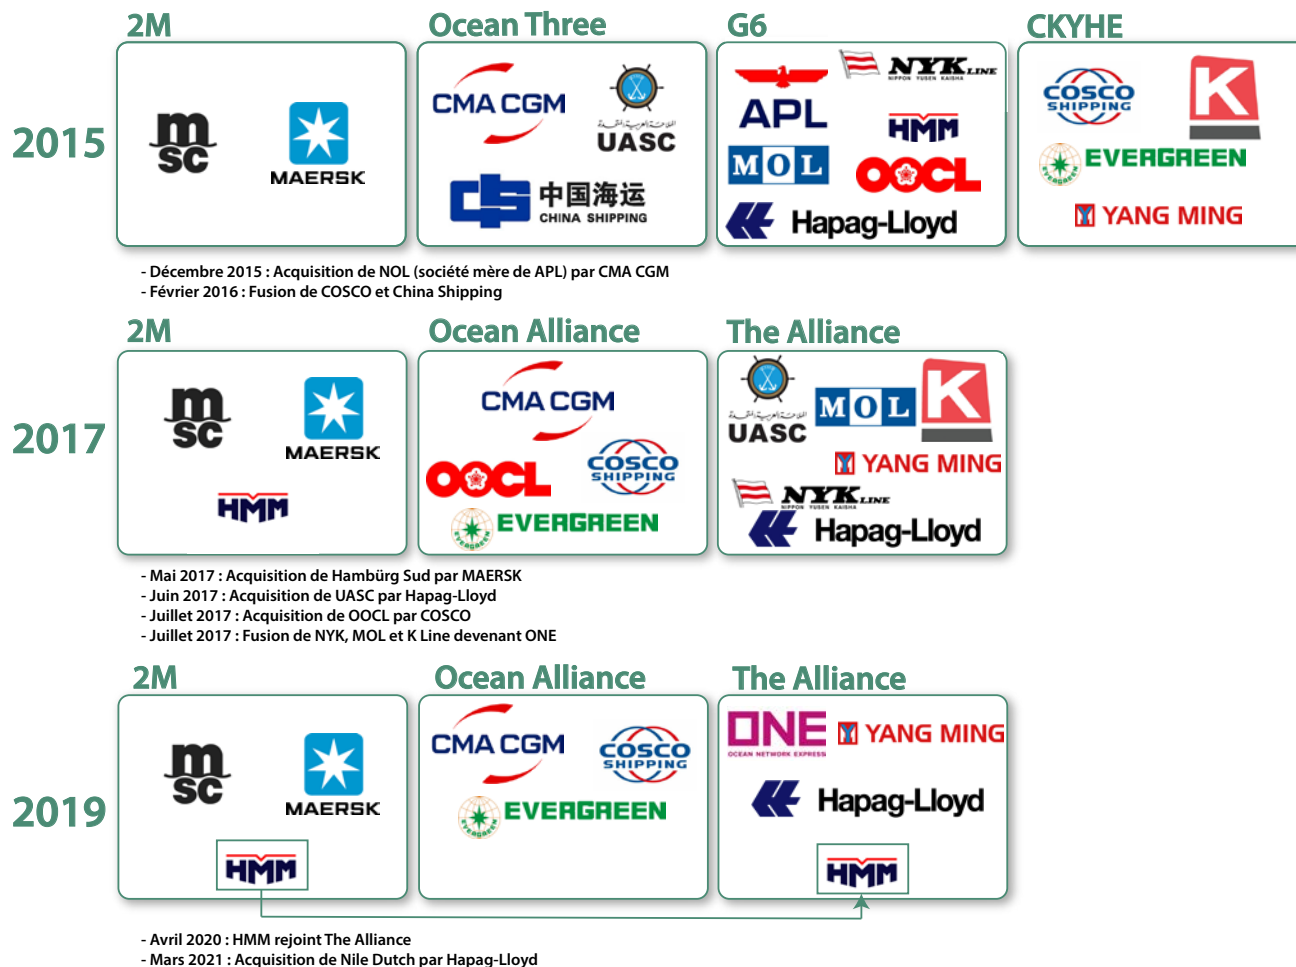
2M

Ocean Three

G6

CKYHE

2015

msc

MAERSK

CMA CGM

UASC

中国海运
CHINA SHIPPING

APL

NYK LINE
NIPPON YUSEN KAISHA

HMM

MOL

OOCL

Hapag-Lloyd

COSCO SHIPPING

K

EVERGREEN

YANG MING

- Décembre 2015 : Acquisition de NOL (société mère de APL) par CMA CGM
- Février 2016 : Fusion de COSCO et China Shipping

2M

Ocean Alliance

The Alliance

2017

msc

MAERSK

HMM

CMA CGM

OOCL

COSCO SHIPPING

EVERGREEN

UASC

MOL

K

YANG MING

NYK LINE

Hapag-Lloyd

- Mai 2017 : Acquisition de Hambürg Sud par MAERSK
- Juin 2017 : Acquisition de UASC par Hapag-Lloyd
- Juillet 2017 : Acquisition de OOCL par COSCO
- Juillet 2017 : Fusion de NYK, MOL et K Line devenant ONE

2M

Ocean Alliance

The Alliance

2019

msc

MAERSK

HMM

CMA CGM

COSCO SHIPPING

EVERGREEN

ONE
OCEAN NETWORK EXPRESS

YANG MING

Hapag-Lloyd

HMM

- Avril 2020 : HMM rejoint The Alliance
- Mars 2021 : Acquisition de Nile Dutch par Hapag-Lloyd